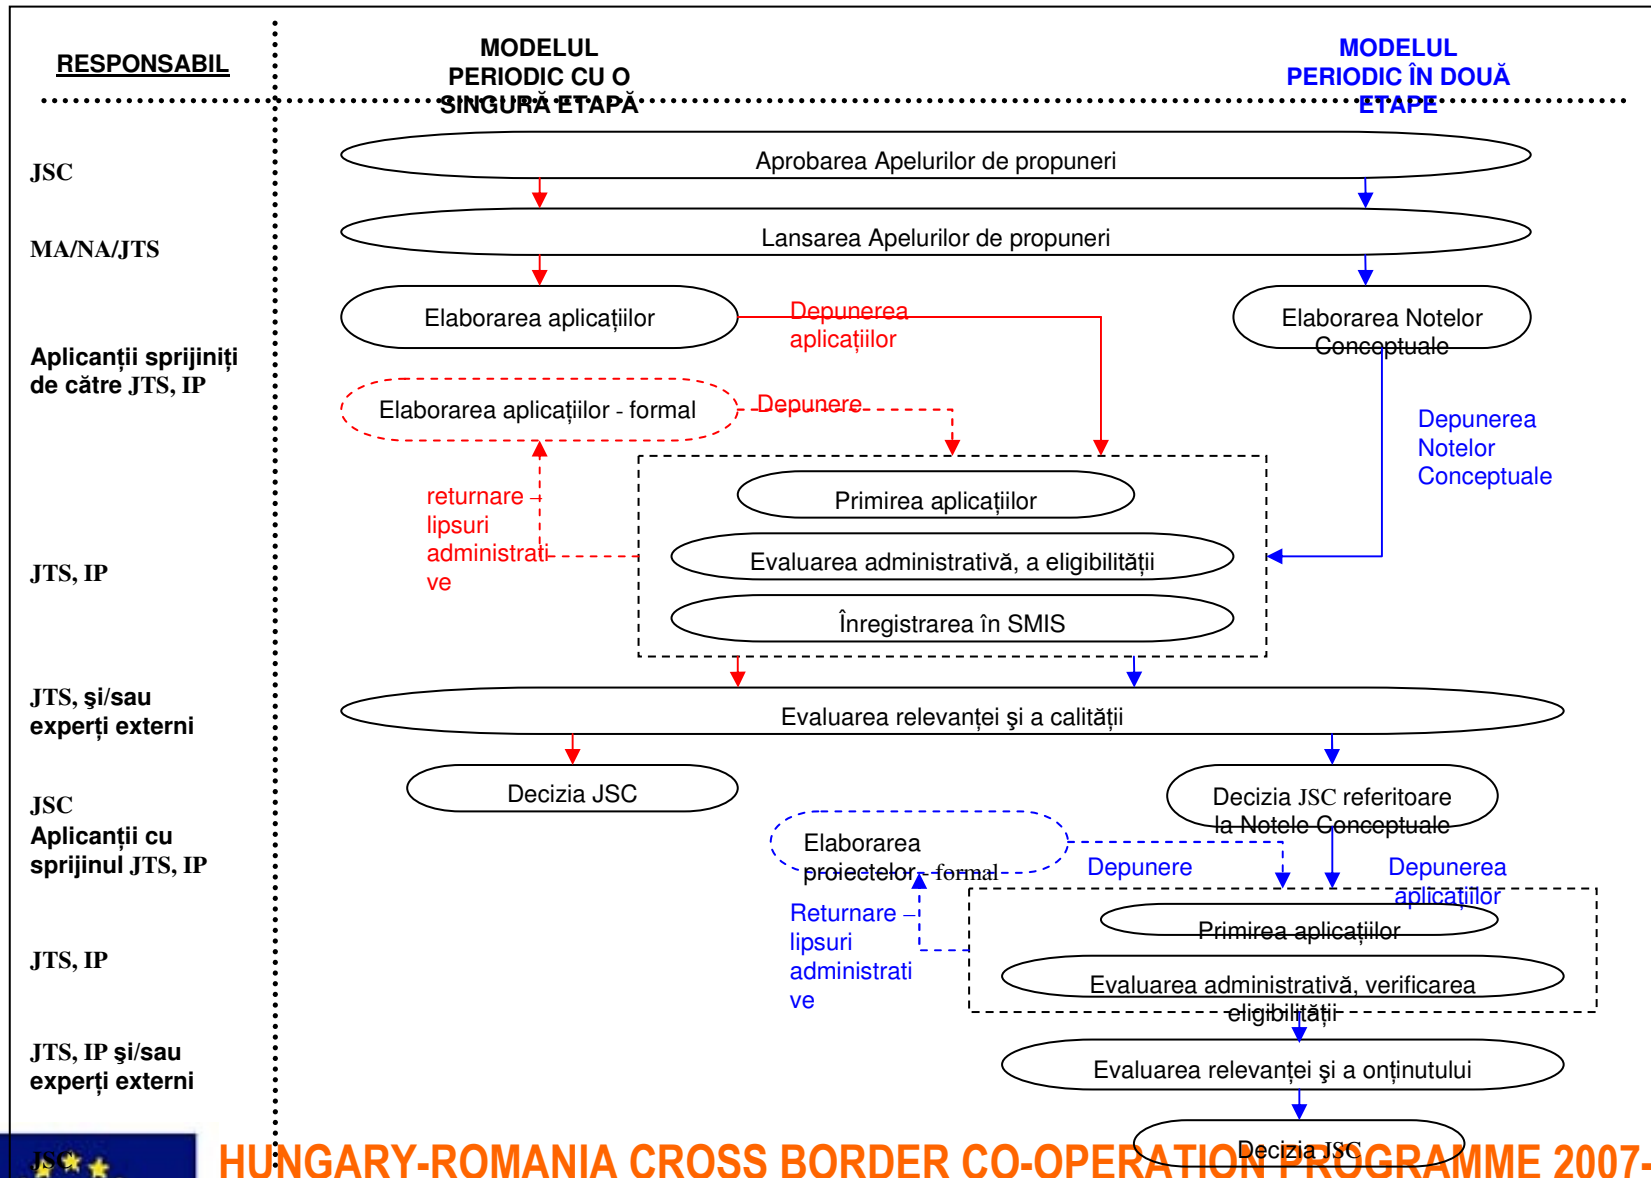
RESPONSABIL

MODELUL PERIODIC CU O SINGURĂ ETAPĂ

MODELUL PERIODIC ÎN DOUĂ ETAPE

JSC

Aprobarea Apelurilor de propuneri

MA/NA/JTS

Lansarea Apelurilor de propuneri

Aplicanții sprijiniți de către JTS, IP

Elaborarea aplicațiilor

Depunerea aplicațiilor

Elaborarea Notelor Conceptuale

Elaborarea aplicațiilor - formal

Depunere

Depunerea Notelor Conceptuale

returnare – lipsuri administrative

JTS, IP

Primirea aplicațiilor

Evaluarea administrativă, a eligibilității

Înregistrarea în SMIS

JTS, şi/sau experți externi

Evaluarea relevanței şi a calității

JSC

Decizia JSC

Decizia JSC referitoare la Notele Conceptuale

Aplicanții cu sprijinul JTS, IP

Elaborarea proiectelor - formal

Depunere

Depunerea aplicațiilor

Returnare – lipsuri administrative

JTS, IP

Primirea aplicațiilor

Evaluarea administrativă, verificarea eligibilității

JTS, IP şi/sau experți externi

Evaluarea relevanței şi a onținutului

JSC

Decizia JSC

HUNGARY-ROMANIA CROSS BORDER CO-OPERATION PROGRAMME 2007-